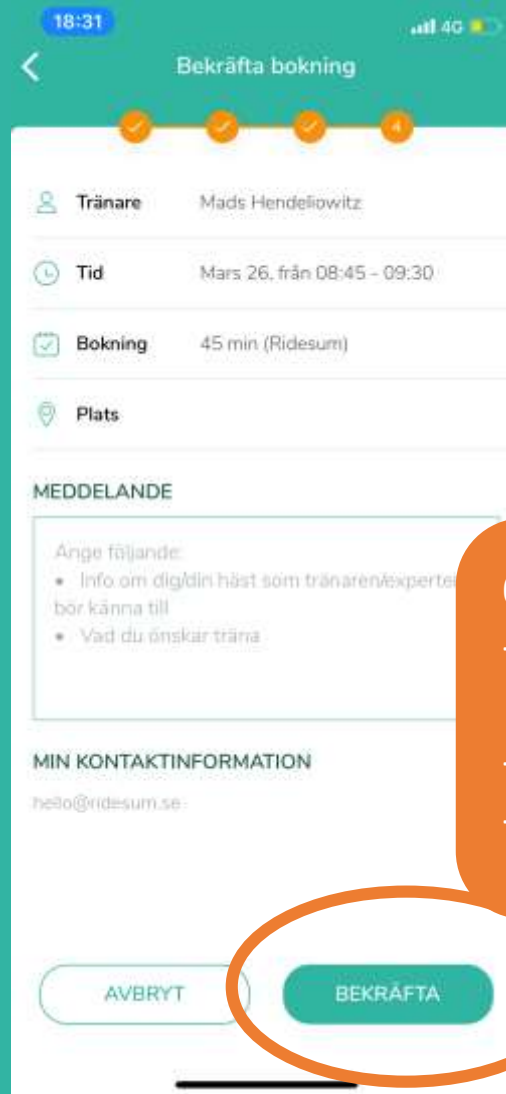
18:31

4G

Bekräfta bokning

4

Tränare Mads Hendeliowitz

Tid Mars 26, från 08:45 - 09:30

Bokning 45 min (Ridesum)

Plats

MEDDELANDE

Ange följande:
• Info om dig/din häst som tränaren/experten bör känna till
• Vad du önskar träna

MIN KONTAKTINFORMATION

hello@ridesum.se

AVBRYT

BEKRÄFTA